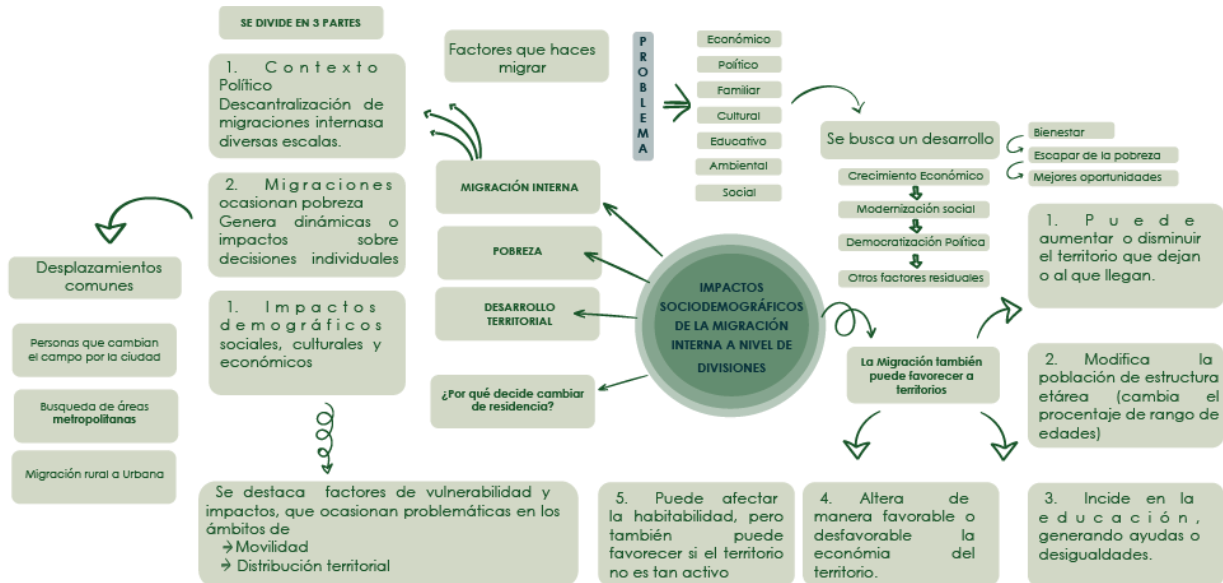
SE DIVIDE EN 3 PARTES

1. Contexto Político Descantralización de migraciones internasa diversas escalas.

2. Migraciones ocasionan pobreza Genera dinámicas o impactos sobre decisiones individuales

Desplazamientos comunes

Personas que cambian el campo por la ciudad

Busqueda de áreas metropolitanas

Migración rural a Urbana

1. Impactos demográficos sociales, culturales y económicos

Se destaca factores de vulnerabilidad y impactos, que ocasionan problemáticas en los ámbitos de
→ Movilidad
→ Distribución territorial

Factores que haces migrar

MIGRACIÓN INTERNA

POBREZA

DESARROLLO TERRITORIAL

¿Por qué decide cambiar de residencia?

IMPACTOS SOCIODEMOGRÁFICOS DE LA MIGRACIÓN INTERNA A NIVEL DE DIVISIONES

P R O B L E M A

Económico
Político
Familiar
Cultural
Educativo
Ambiental
Social

Se busca un desarrollo

Bienestar
Escapar de la pobreza
Mejores oportunidades

Crecimiento Económico
Modernización social
Democratización Política
Otros factores residuales

1. Puede aumentar o disminuir el territorio que dejan o al que llegan.

La Migración también puede favorecer a territorios

2. Modifica la población de estructura etárea (cambia el procentaje de rango de edades)

5. Puede afectar la habitabilidad, pero también puede favorecer si el territorio no es tan activo

4. Altera de manera favorable o desfavorable la económia del territorio.

3. Incide en la educación, generando ayudas o desigualdades.